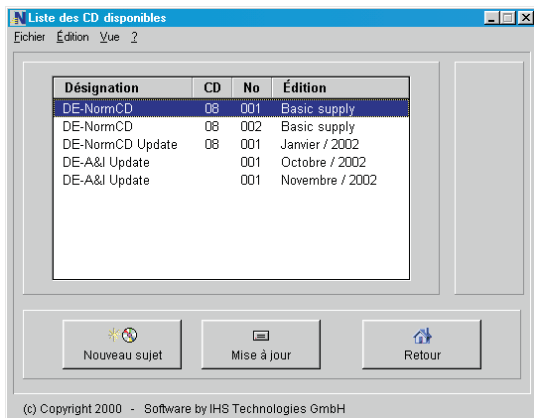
Liste des CD disponibles

Fichier Édition Vue ?

| Désignation | CD | No | Édition |
|---|---|---|---|
| DE-NormCD | 08 | 001 | Basic supply |
| DE-NormCD | 08 | 002 | Basic supply |
| DE-NormCD Update | 08 | 001 | Janvier / 2002 |
| DE-A&I Update | | 001 | Octobre / 2002 |
| DE-A&I Update | | 001 | Novembre / 2002 |

Nouveau sujet

Mise à jour

Retour

(c) Copyright 2000 - Software by IHS Technologies GmbH